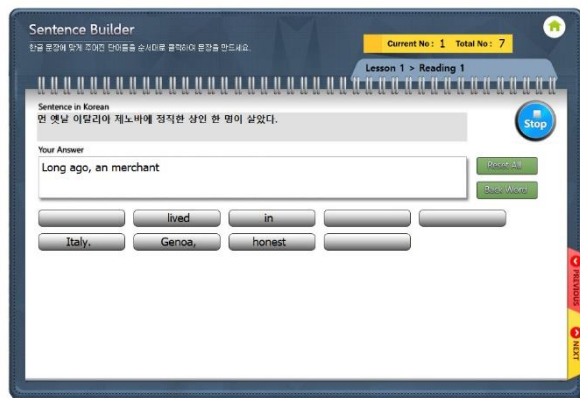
Sentence Builder

한글 문장에 맞게 주어진 단어들을 순서대로 클릭하여 문장을 만드세요.

Current No : 1 Total No : 7

Lesson 1 > Reading 1

Sentence in Korean

먼 옛날 이탈리아 제노바에 정직한 상인 한 명이 살았다.

Stop

Your Answer

Long ago, an merchant

Reset All

Back Word

lived

in

Italy.

Genoa,

honest

PREVIOUS

NEXT